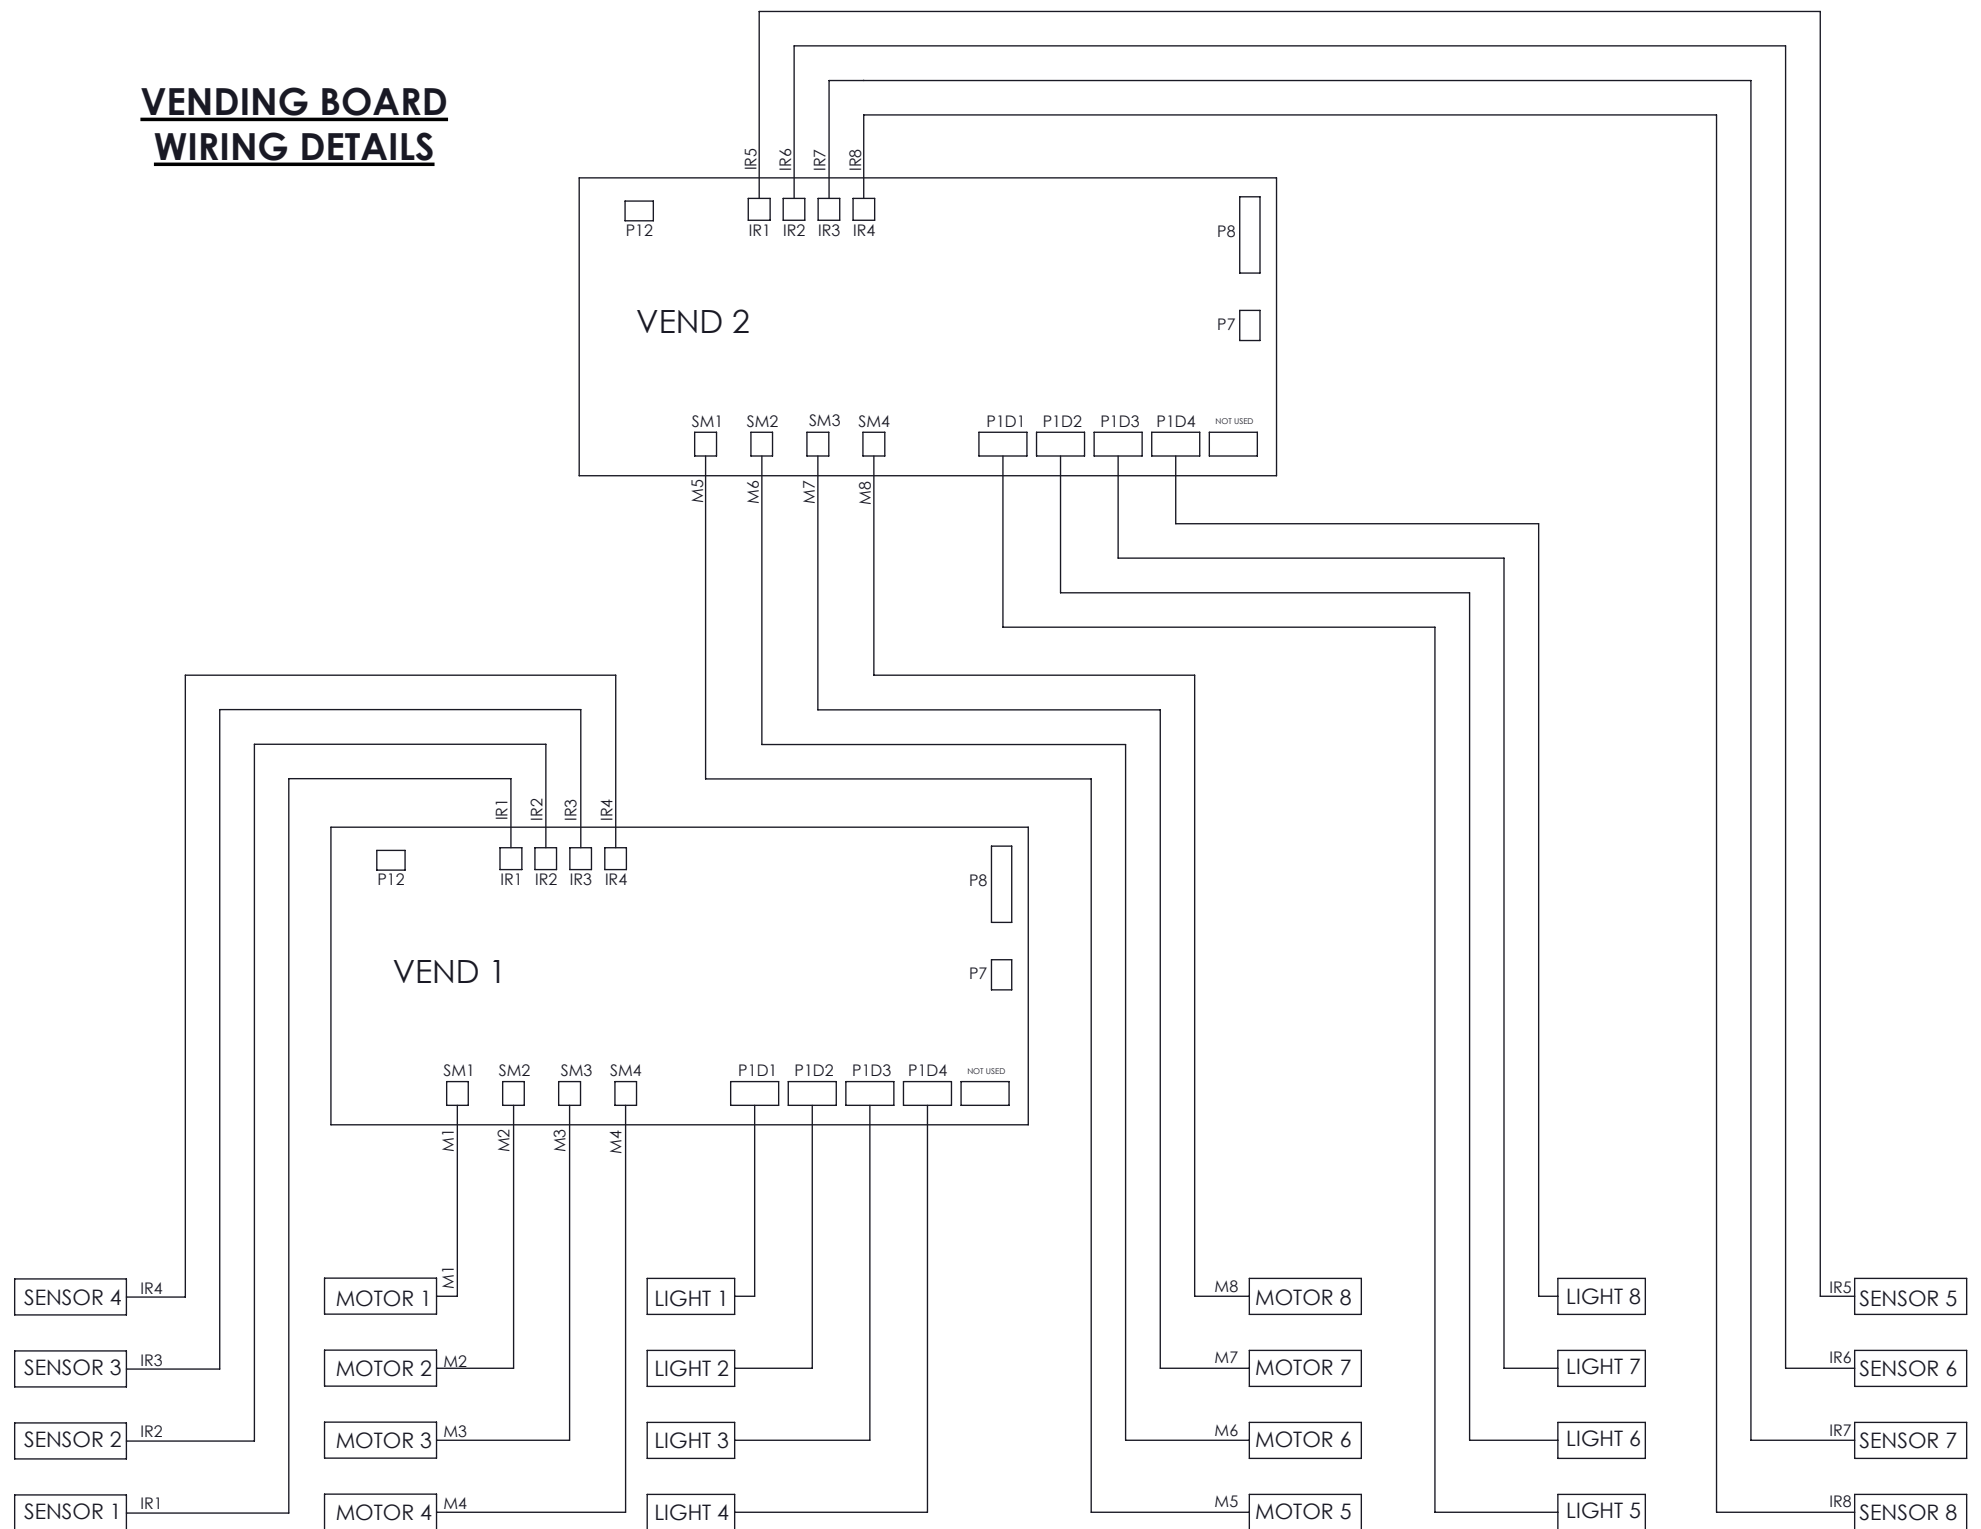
VENDING BOARD WIRING DETAILS

IR5 IR6 IR7 IR8

P12 IR1 IR2 IR3 IR4 P8

VEND 2

P7

SM1 SM2 SM3 SM4 P1D1 P1D2 P1D3 P1D4 NOT USED

M5 M6 M7 M8

IR1 IR2 IR3 IR4

P12 IR1 IR2 IR3 IR4 P8

VEND 1

P7

SM1 SM2 SM3 SM4 P1D1 P1D2 P1D3 P1D4 NOT USED

M1 M2 M3 M4

SENSOR 4 IR4
SENSOR 3 IR3
SENSOR 2 IR2
SENSOR 1 IR1

MOTOR 1 M1
MOTOR 2 M2
MOTOR 3 M3
MOTOR 4 M4

LIGHT 1
LIGHT 2
LIGHT 3
LIGHT 4

M8 MOTOR 8
M7 MOTOR 7
M6 MOTOR 6
M5 MOTOR 5

LIGHT 8
LIGHT 7
LIGHT 6
LIGHT 5

IR5 SENSOR 5
IR6 SENSOR 6
IR7 SENSOR 7
IR8 SENSOR 8